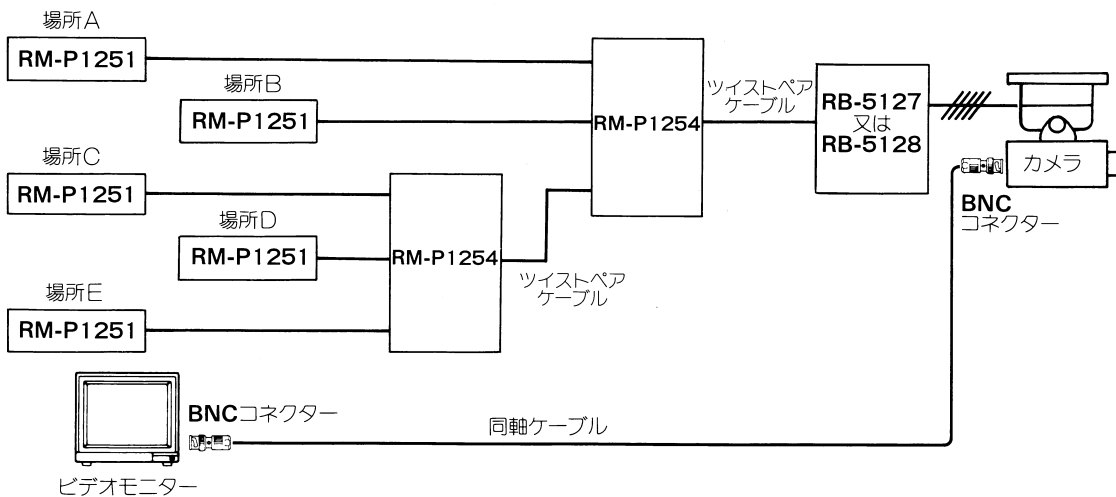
場所A
RM-P1251

場所B
RM-P1251

場所C
RM-P1251

場所D
RM-P1251

場所E
RM-P1251

RM-P1254

RM-P1254

ツイストペア
ケーブル

ツイストペア
ケーブル

RB-5127
又は
RB-5128

カメラ

BNC
コネクター

BNCコネクター

同軸ケーブル

ビデオモニター